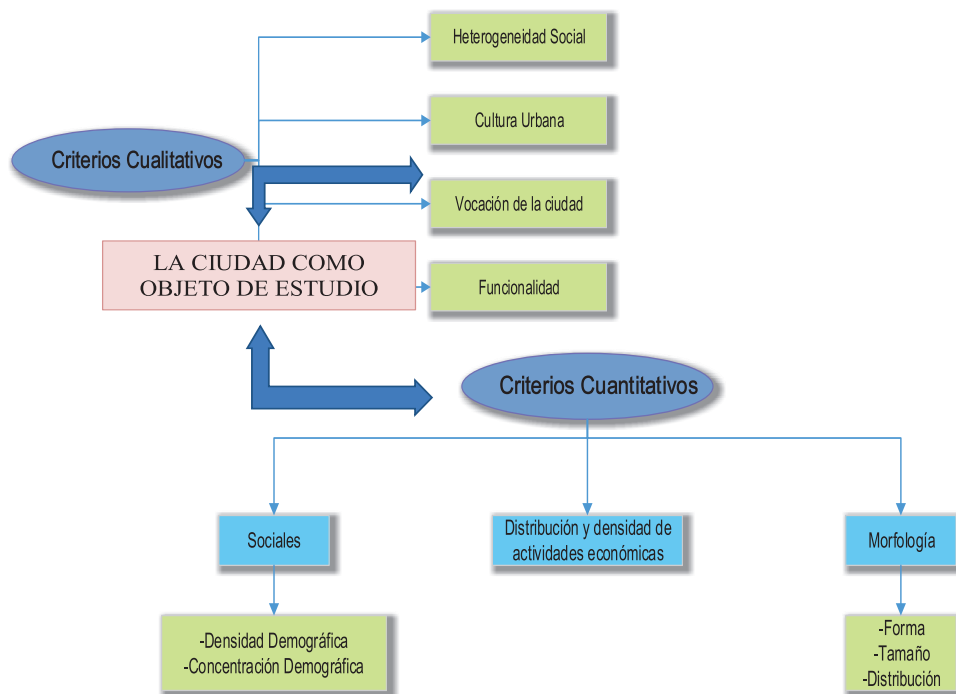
Heterogeneidad Social

Cultura Urbana

Criterios Cualitativos

Vocación de la ciudad

LA CIUDAD COMO OBJETO DE ESTUDIO

Funcionalidad

Criterios Cuantitativos

Sociales

Distribución y densidad de actividades económicas

Morfología

-Densidad Demográfica
-Concentración Demográfica

-Forma
-Tamaño
-Distribución